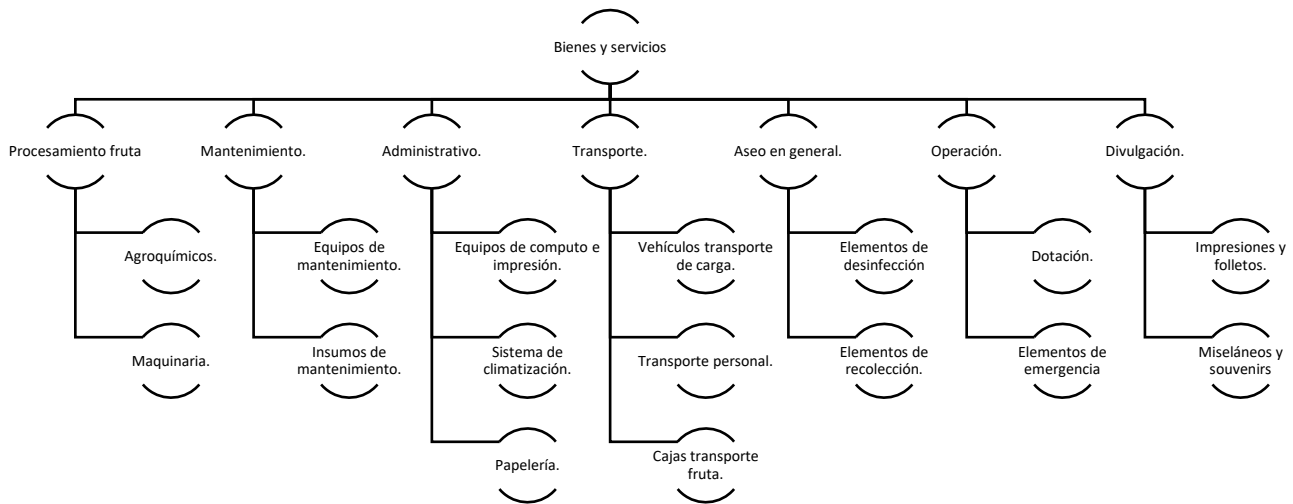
Bienes y servicios

Procesamiento fruta

Agroquímicos.

Maquinaria.

Mantenimiento.

Equipos de mantenimiento.

Insumos de mantenimiento.

Administrativo.

Equipos de computo e impresión.

Sistema de climatización.

Papelería.

Transporte.

Vehículos transporte de carga.

Transporte personal.

Cajas transporte fruta.

Aseo en general.

Elementos de desinfección

Elementos de recolección.

Operación.

Dotación.

Elementos de emergencia

Divulgación.

Impresiones y folletos.

Miseláneos y souvenirs